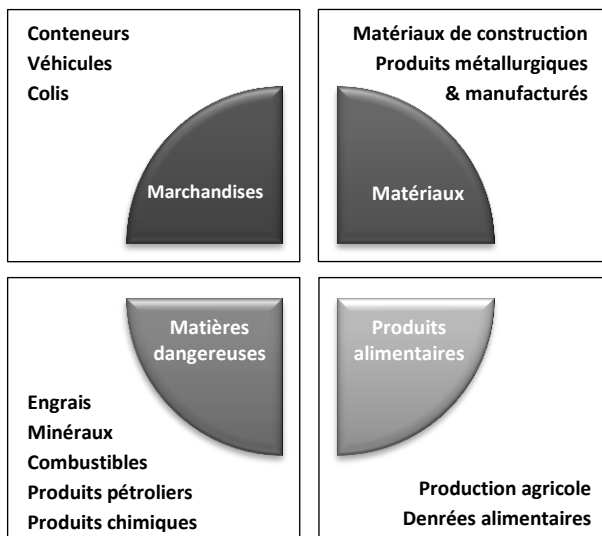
Conteneurs
Véhicules
Colis

Marchandises

Matériaux de construction
Produits métallurgiques
& manufacturés

Matériaux

Matières dangereuses

Engrais
Minéraux
Combustibles
Produits pétroliers
Produits chimiques

Produits alimentaires

Production agricole
Denrées alimentaires